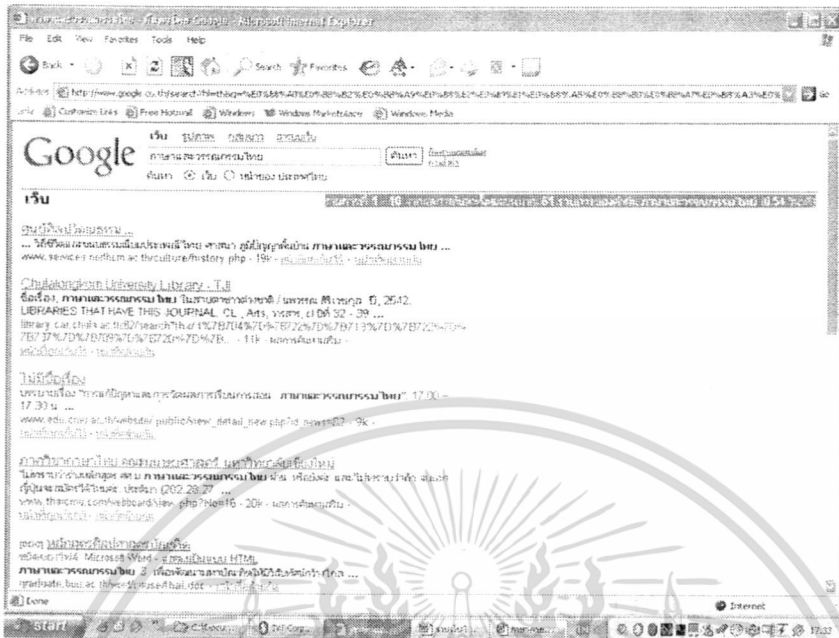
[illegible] - ค้นหาโดย Google - Microsoft Internet Explorer

File Edit View Favorites Tools Help

Back Search Favorites

Address http://www.google.co.th/search?hl=th&q=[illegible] Go

Links Customize Links Free Hotmail Windows Windows Marketplace Windows Media

Google

เว็บ รูปภาพ กลุ่มข่าว สารบบเว็บ

ภาษาและวรรณกรรมไทย ค้นหา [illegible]

ค้นหา เว็บ หน้าของ ประเทศไทย

เว็บ

ผลการค้นหา 1 - 10 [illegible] ภาษาและวรรณกรรมไทย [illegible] 0.54 วินาที

ศูนย์ศิลปวัฒนธรรม ...

... ให้ศึกษาเกี่ยวกับภาษาและวรรณกรรมไทย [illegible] ภาษาและวรรณกรรมไทย ...

www.service.northern.ac.th/culture/history.php - 19k - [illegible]

Chulalongkorn University Library - TJI

ชื่อเรื่อง, ภาษาและวรรณกรรมไทย ในสาขาการเขียนข่าว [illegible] ปี, 2542.

LIBRARIES THAT HAVE THIS JOURNAL. CL , Arts, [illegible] 32 - 39 ...

library.car.chula.ac.th/search/t?a=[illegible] ...

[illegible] - 11k - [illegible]

ไม่มีชื่อเรื่อง

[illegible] "ภาษาและวรรณกรรมไทย" 17.00 - 17.30 น. ...

www.edu.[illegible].ac.th/webstar/public/view_detail_new.php?id_news=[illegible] - 9k -

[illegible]

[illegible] คณะมนุษยศาสตร์ มหาวิทยาลัยเชียงใหม่

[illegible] ภาษาและวรรณกรรมไทย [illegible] (202.28.27 ...

www.thaicmu.com/webboard/view.php?Room=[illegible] - 20k - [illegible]

[DOC] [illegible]

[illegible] Microsoft Word - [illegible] HTML

ภาษาและวรรณกรรมไทย 3 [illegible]

graduate.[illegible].ac.th/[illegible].doc - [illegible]

Done

Internet

start

17:32